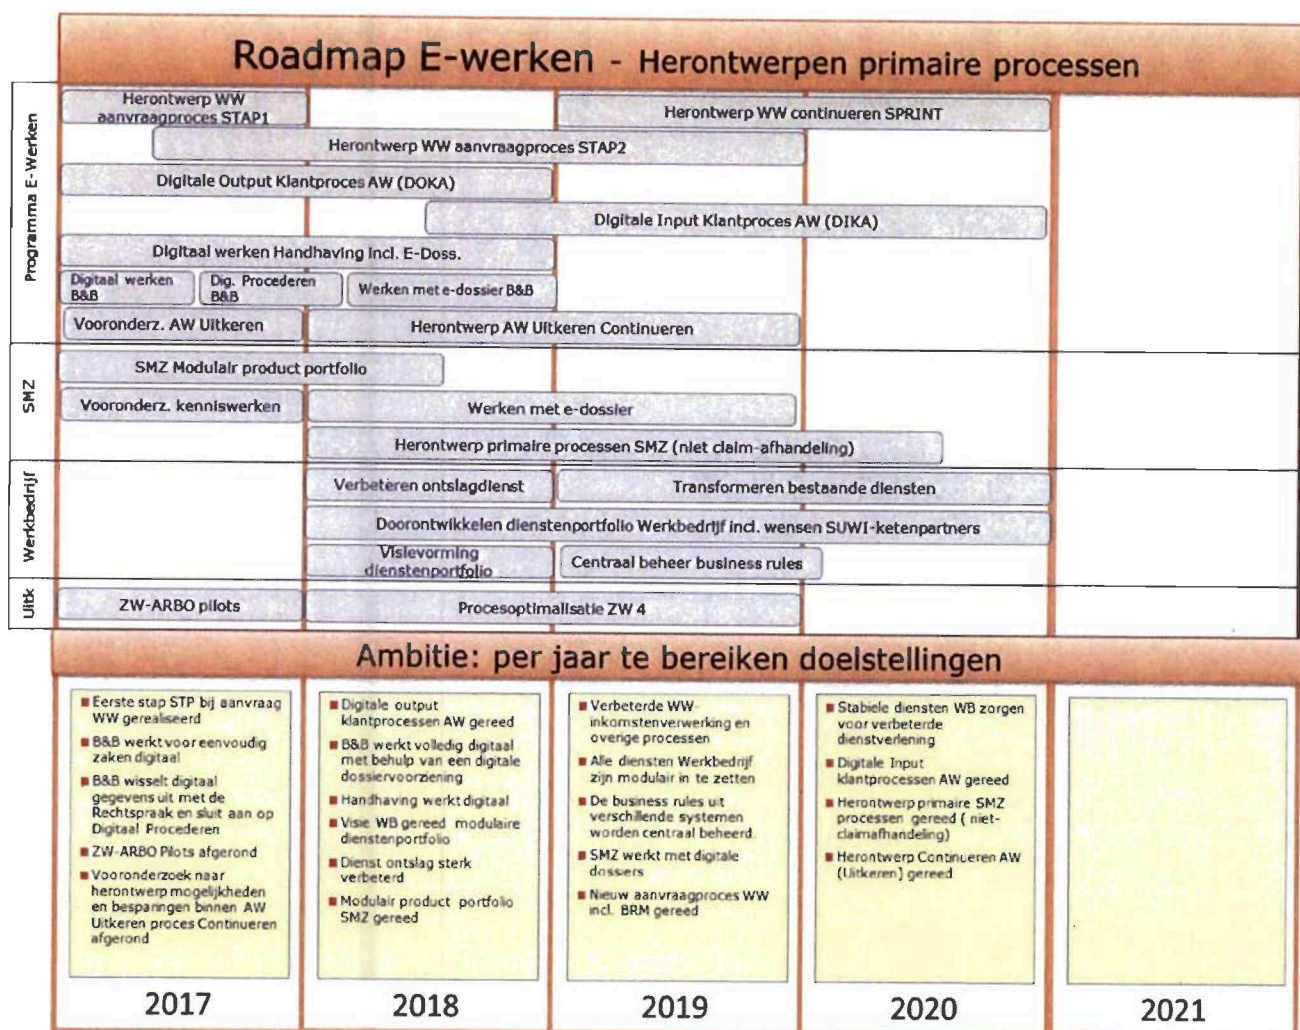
Roadmap E-werken - Herontwerpen primaire processen

Programma E-Werken

Herontwerp WW aanvraagproces STAP1

Herontwerp WW continueren SPRINT

Herontwerp WW aanvraagproces STAP2

Digitale Output Klantproces AW (DOKA)

Digitale Input Klantproces AW (DIKA)

Digitaal werken Handhaving incl. E-Doss.

Digitaal werken B&B

Dig. Procederen B&B

Werken met e-dossier B&B

Vooronderz. AW Uitkeren

Herontwerp AW Uitkeren Continueren

SMZ

SMZ Modulair product portfolio

Vooronderz. kenniswerken

Werken met e-dossier

Herontwerp primaire processen SMZ (niet claim-afhandeling)

Werkbedrijf

Verbeteren ontslagdienst

Transformeren bestaande diensten

Doorontwikkelen dienstenportfolio Werkbedrijf incl. wensen SUWI-ketenpartners

Visievorming dienstenportfolio

Centraal beheer business rules

Uitk

ZW-ARBO pilots

Procesoptimalisatie ZW 4

Ambitie: per jaar te bereiken doelstellingen

■ Eerste stap STP bij aanvraag WW gerealiseerd
■ B&B werkt voor eenvoudig zaken digitaal
■ B&B wisselt digitaal gegevens uit met de Rechtspraak en sluit aan op Digitaal Procederen
■ ZW-ARBO Pilots afgerond
■ Vooronderzoek naar herontwerp mogelijkheden en besparingen binnen AW Uitkeren proces Continueren afgerond

2017

■ Digitale output klantprocessen AW gereed
■ B&B werkt volledig digitaal met behulp van een digitale dossiervoorziening
■ Handhaving werkt digitaal
■ Visie WB gereed modulaire dienstenportfolio
■ Dienst ontslag sterk verbeterd
■ Modulair product portfolio SMZ gereed

2018

■ Verbeterde WW-inkomstenverwerking en overige processen
■ Alle diensten Werkbedrijf zijn modulair in te zetten
■ De business rules uit verschillende systemen worden centraal beheerd
■ SMZ werkt met digitale dossiers
■ Nieuw aanvraagproces WW incl. BRM gereed

2019

■ Stabiele diensten WB zorgen voor verbeterde dienstverlening
■ Digitale Input klantprocessen AW gereed
■ Herontwerp primaire SMZ processen gereed ( niet-claimafhandeling)
■ Herontwerp Continueren AW (Uitkeren) gereed

2020

2021